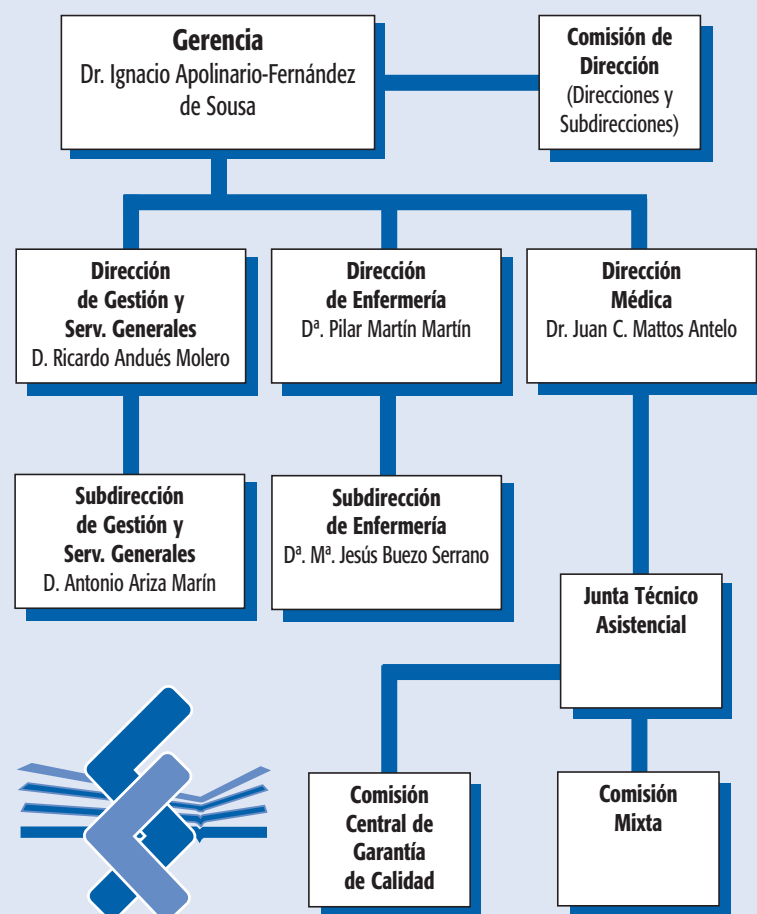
**Gerencia**
Dr. Ignacio Apolinario-Fernández de Sousa

**Comisión de Dirección**
(Direcciones y Subdirecciones)

**Dirección de Gestión y Serv. Generales**
D. Ricardo Andués Molero

**Dirección de Enfermería**
Dª. Pilar Martín Martín

**Dirección Médica**
Dr. Juan C. Mattos Antelo

**Subdirección de Gestión y Serv. Generales**
D. Antonio Ariza Marín

**Subdirección de Enfermería**
Dª. Mª. Jesús Buezo Serrano

**Junta Técnico Asistencial**

**Comisión Central de Garantía de Calidad**

**Comisión Mixta**